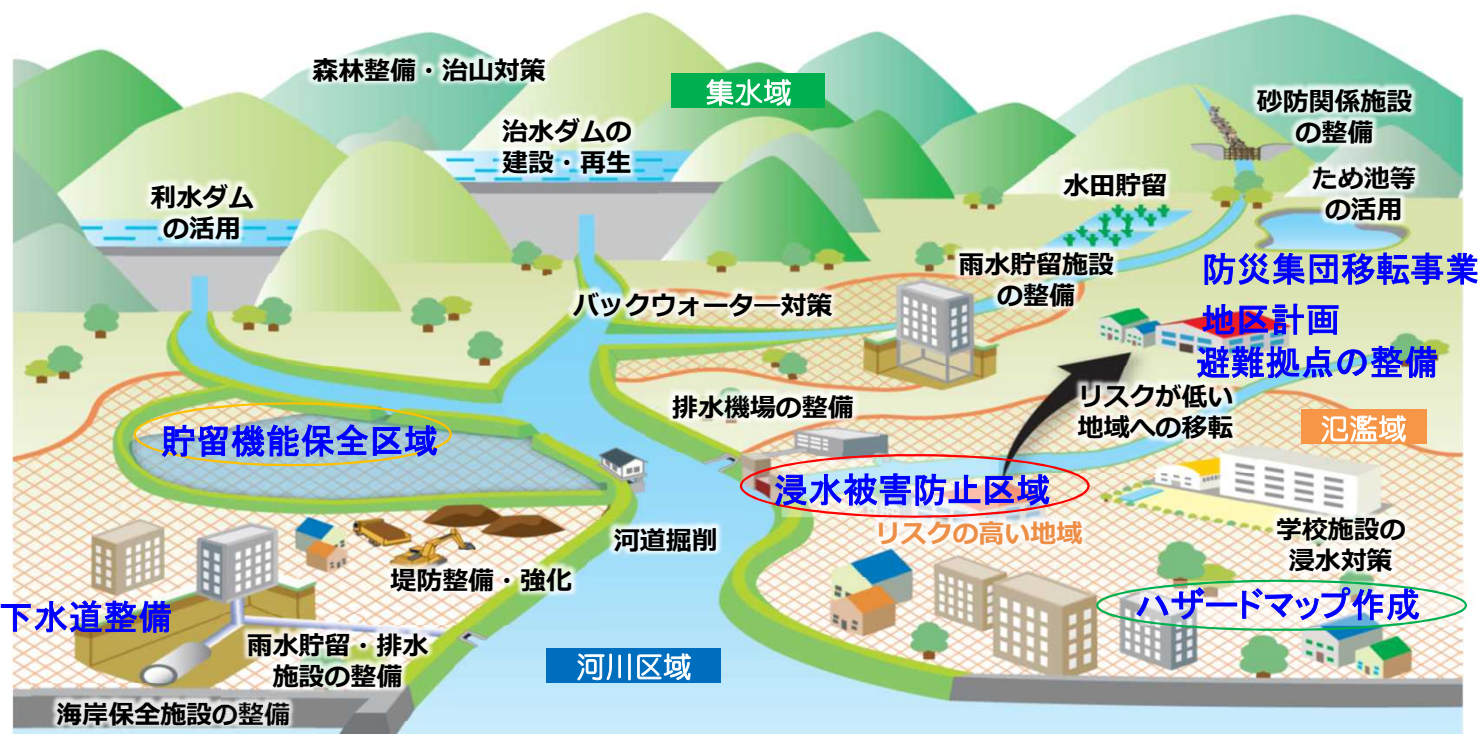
森林整備・治山対策

集水域

砂防関係施設の整備

治水ダムの建設・再生

水田貯留

ため池等の活用

利水ダムの活用

雨水貯留施設の整備

防災集団移転事業

バックウォーター対策

地区計画

避難拠点の整備

リスクが低い地域への移転

排水機場の整備

氾濫域

貯留機能保全区域

浸水被害防止区域

リスクの高い地域

学校施設の浸水対策

河道掘削

堤防整備・強化

ハザードマップ作成

下水道整備

雨水貯留・排水施設の整備

河川区域

海岸保全施設の整備